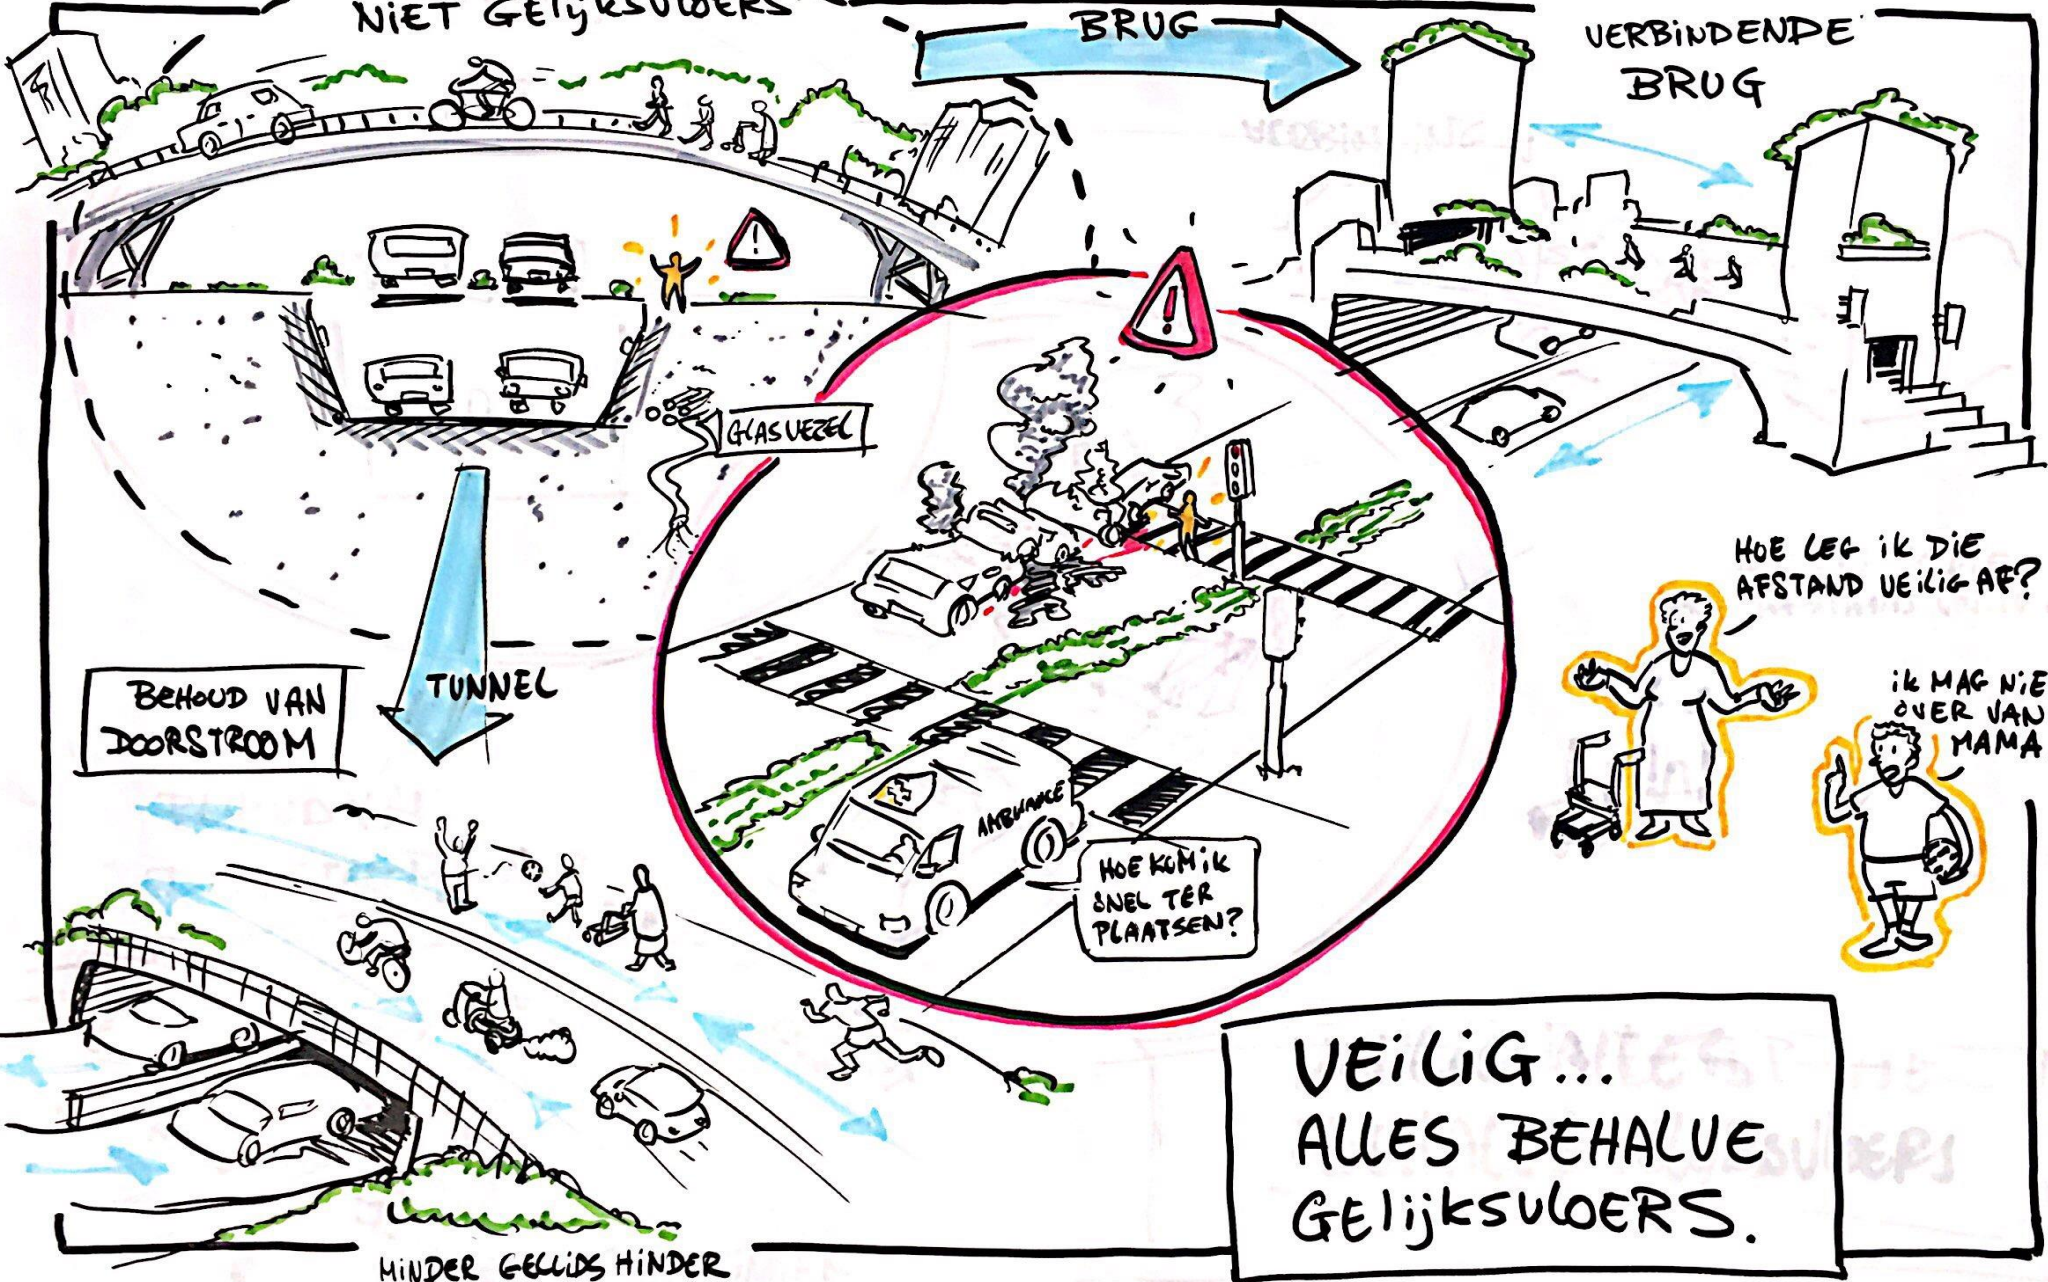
NIET GELIJKSVLOERS

BRUG

VERBINDENDE BRUG

GLASVEZEL

BEHOUD VAN DOORSTROOM

TUNNEL

AMBULANCE

HOE KOM IK SNEL TER PLAATSEN?

HOE LEG IK DIE AFSTAND VEILIG AF?

IK MAG NIE OVER VAN MAMA

VEILIG... ALLES BEHALVE GELIJKSVLOERS.

MINDER GELUIDS HINDER